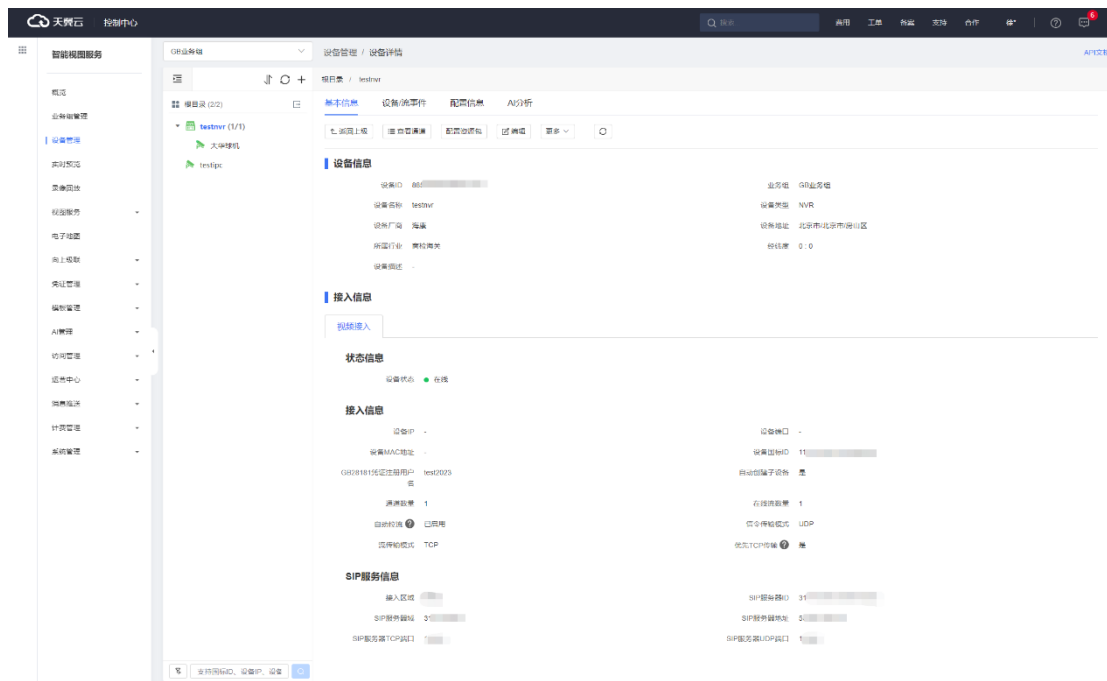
天翼云 控制中心

搜索 费用 工单 备案 支持 合作 6

智能视图服务

概览
业务组管理
设备管理
实时预览
录像回放
视图服务
电子地图
向上级联
凭证管理
模板管理
AI管理
访问管理
运营中心
消息推送
计费管理
系统管理

GB业务组

根目录 (2/2)
testnvr (1/1)
大华球机
testipc

支持国标ID、设备IP、设备

设备管理 / 设备详情

API文档

根目录 / testnvr

基本信息 设备/通道事件 配置信息 AI分析

返回上级 查看通道 配置级联包 编辑 更多

设备信息

设备ID 8
设备名称 testnvr
设备厂商 海康
所属行业 表格南关
设备描述 -
业务组 GB业务组
设备类型 NVR
设备地址 北京市北京市房山区
经纬度 0 : 0

接入信息

视频接入

状态信息

设备状态 在线

接入信息

设备IP -
设备MAC地址 -
GB28181凭证注册用户名 test2023
通道数量 1
自动拉流 已启用
流传输模式 TCP
设备端口 -
设备国标ID 11
自动创建子设备 是
在线通道量 1
信令传输模式 UDP
优先TCP传输 是

SIP服务信息

接入区域 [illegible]
SIP服务器域 3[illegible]
SIP服务器TCP端口 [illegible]
SIP服务器ID 31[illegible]
SIP服务器地址 3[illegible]
SIP服务器UDP端口 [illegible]